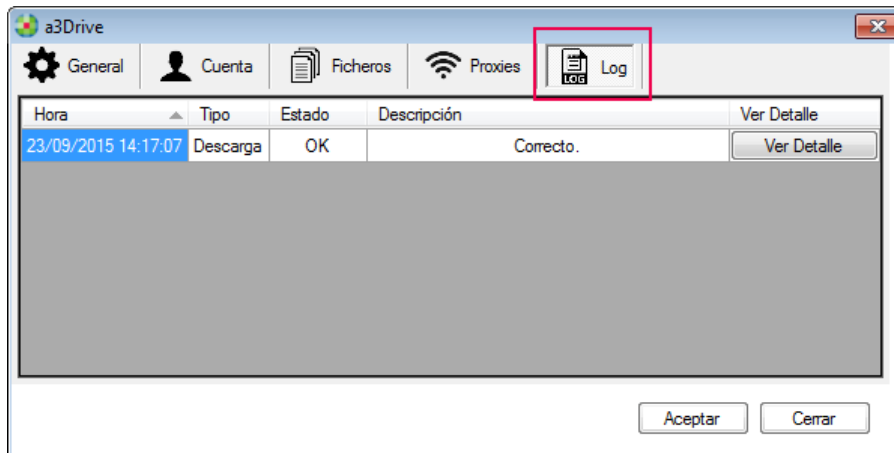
a3Drive

General | Cuenta | Ficheros | Proxies | LOG Log

| Hora | Tipo | Estado | Descripción | Ver Detalle |
|---|---|---|---|---|
| 23/09/2015 14:17:07 | Descarga | OK | Correcto. | Ver Detalle |

Aceptar | Cerrar